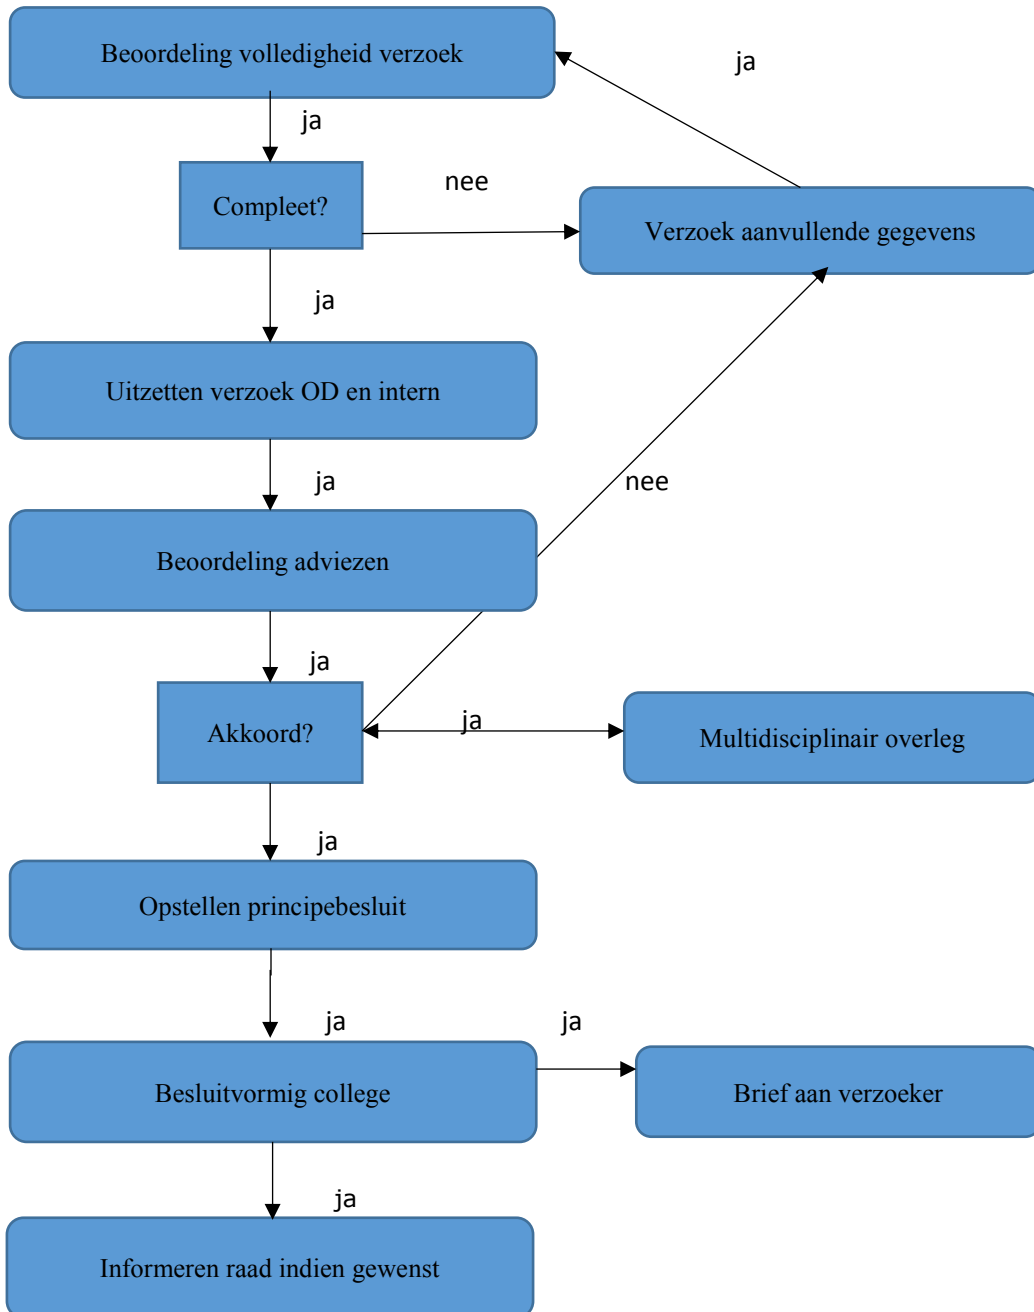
Beoordeling volledigheid verzoek

ja

ja

Compleet?

nee

Verzoek aanvullende gegevens

ja

Uitzetten verzoek OD en intern

ja

nee

Beoordeling adviezen

ja

Akkoord?

ja

Multidisciplinair overleg

ja

Opstellen principebesluit

ja

ja

Besluitvormig college

Brief aan verzoeker

ja

Informeren raad indien gewenst